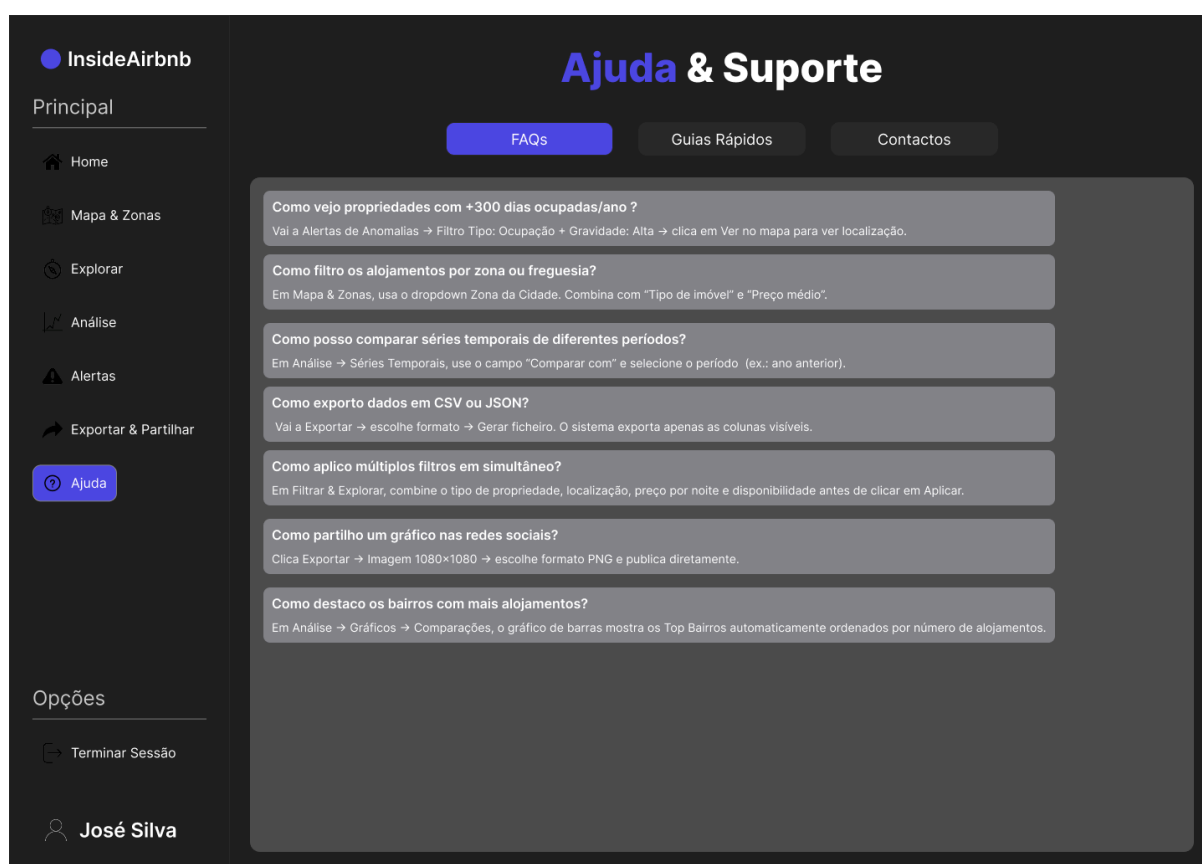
InsideAirbnb

Principal

Home

Mapa & Zonas

Explorar

Análise

Alertas

Exportar & Partilhar

Ajuda

Opções

Terminar Sessão

José Silva

Ajuda & Suporte

FAQs

Guias Rápidos

Contactos

Como vejo propriedades com +300 dias ocupadas/ano ?
Vai a Alertas de Anomalias → Filtro Tipo: Ocupação + Gravidade: Alta → clica em Ver no mapa para ver localização.

Como filtro os alojamentos por zona ou freguesia?
Em Mapa & Zonas, usa o dropdown Zona da Cidade. Combina com "Tipo de imóvel" e "Preço médio".

Como posso comparar séries temporais de diferentes períodos?
Em Análise → Séries Temporais, use o campo "Comparar com" e selecione o período (ex.: ano anterior).

Como exporto dados em CSV ou JSON?
Vai a Exportar → escolhe formato → Gerar ficheiro. O sistema exporta apenas as colunas visíveis.

Como aplico múltiplos filtros em simultâneo?
Em Filtrar & Explorar, combine o tipo de propriedade, localização, preço por noite e disponibilidade antes de clicar em Aplicar.

Como partilho um gráfico nas redes sociais?
Clica Exportar → Imagem 1080×1080 → escolhe formato PNG e publica diretamente.

Como destaco os bairros com mais alojamentos?
Em Análise → Gráficos → Comparações, o gráfico de barras mostra os Top Bairros automaticamente ordenados por número de alojamentos.